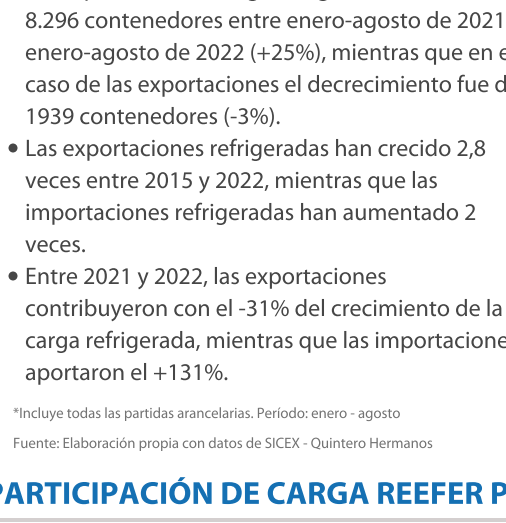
8.296 contenedores entre enero-agosto de 2021 y enero-agosto de 2022 (+25%), mientras que en e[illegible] caso de las exportaciones el decrecimiento fue d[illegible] 1939 contenedores (-3%).

• Las exportaciones refrigeradas han crecido 2,8 veces entre 2015 y 2022, mientras que las importaciones refrigeradas han aumentado 2 veces.

• Entre 2021 y 2022, las exportaciones contribuyeron con el -31% del crecimiento de la carga refrigerada, mientras que las importacione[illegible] aportaron el +131%.

*Incluye todas las partidas arancelarias. Período: enero - agosto

Fuente: Elaboración propia con datos de SICEX - Quintero Hermanos

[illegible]ARTICIPACIÓN DE CARGA REEFER P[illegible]